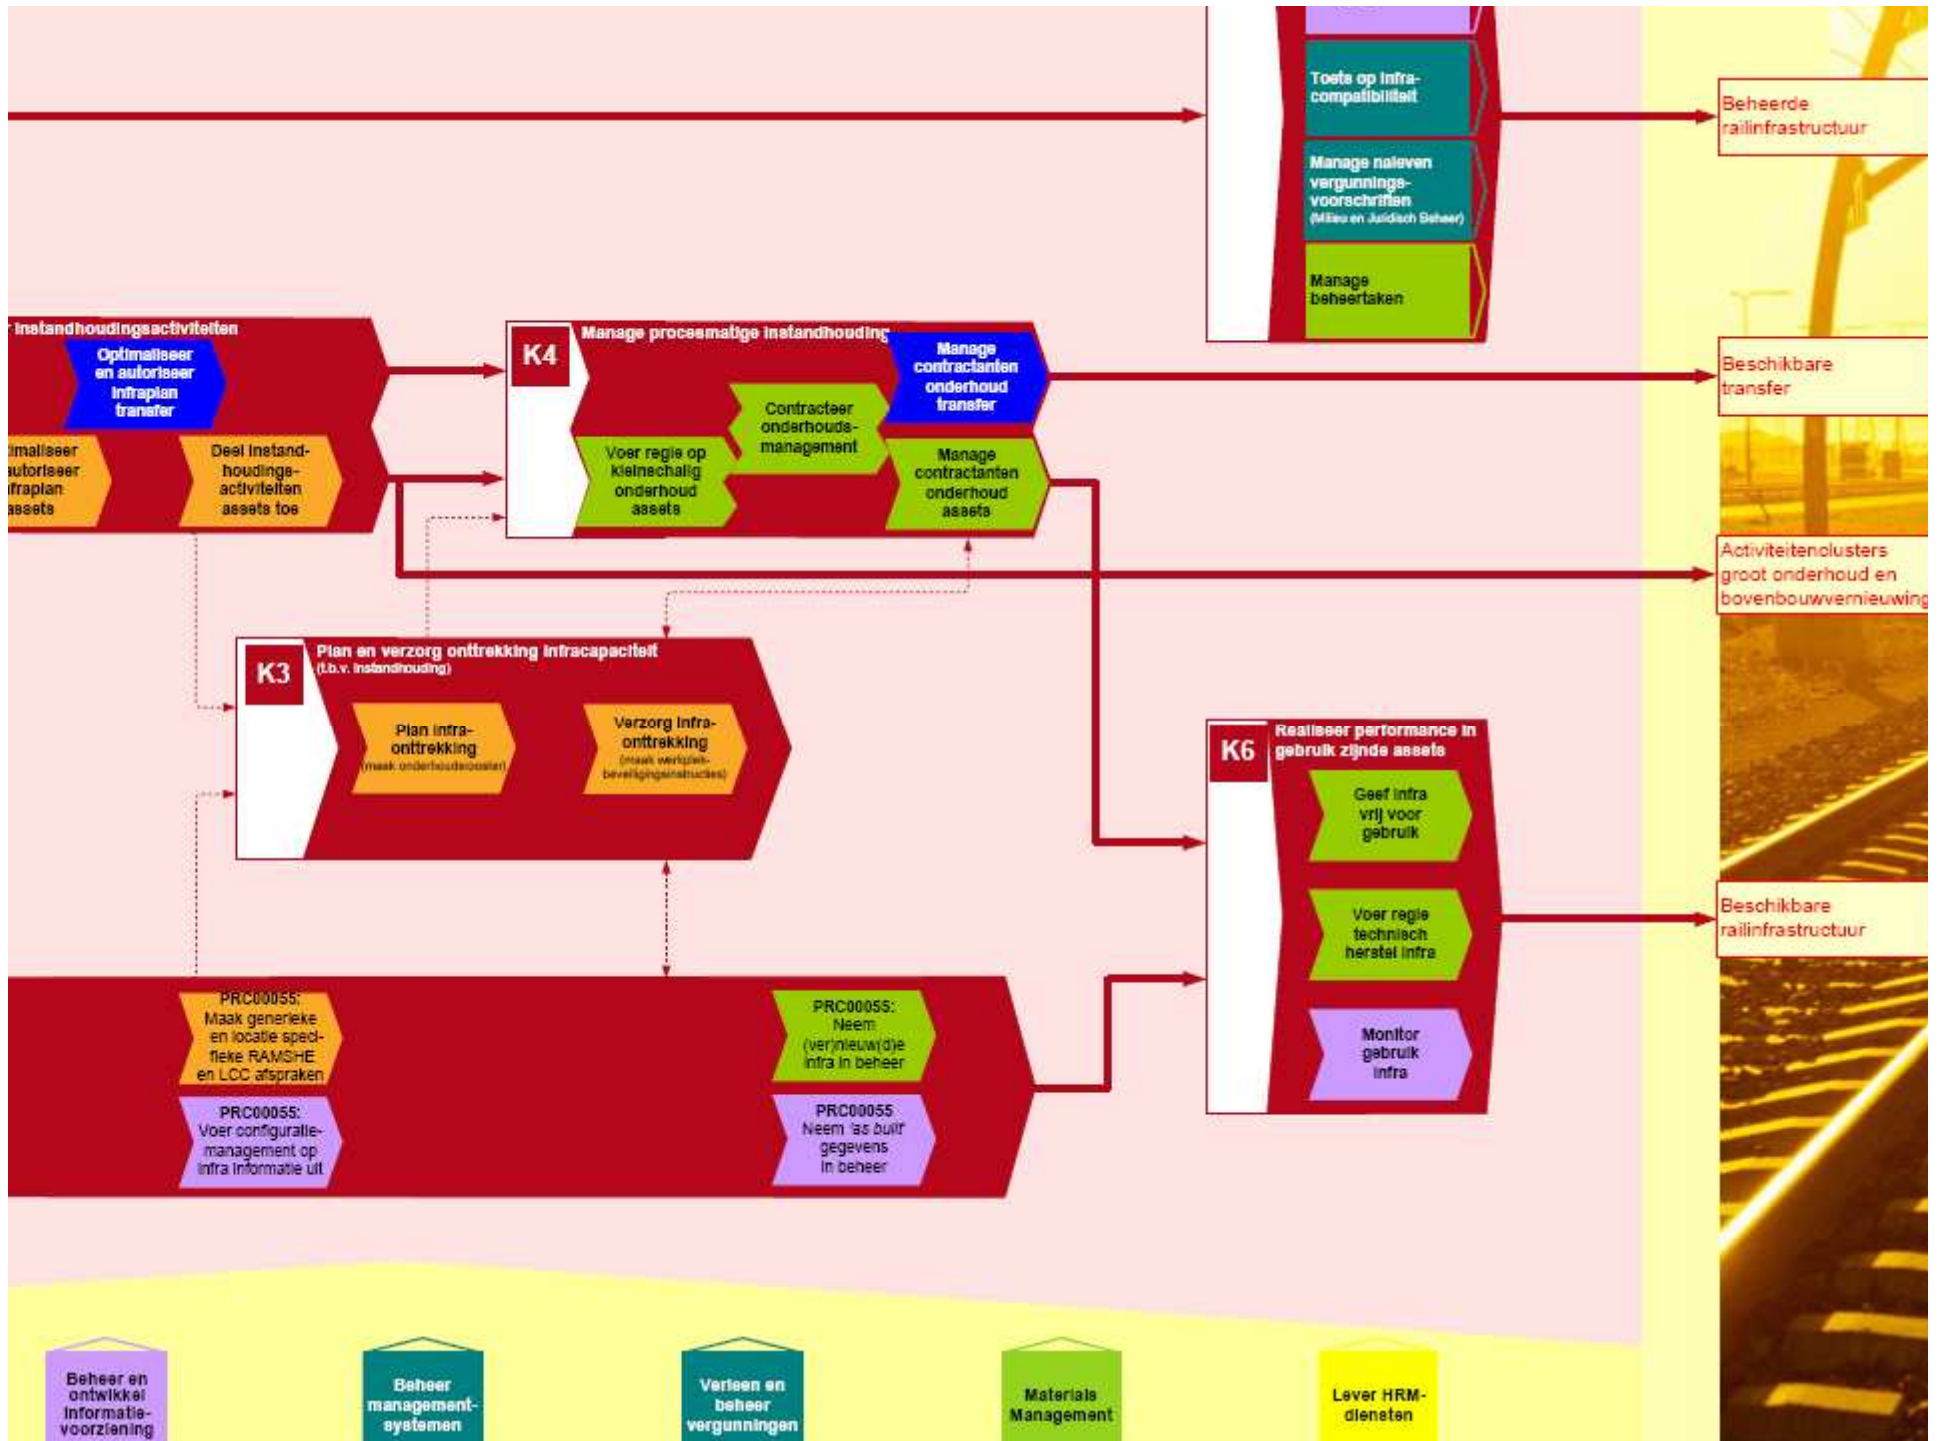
Toets op infra-compatibiliteit

Manage naleven vergunnings-voorschriften (Milieu en Juridisch Beheer)

Manage beheertaken

Beheerde railinfrastructuur

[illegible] instandhoudingsactiviteiten

Optimaliseer en autoriseer infraplan transfer

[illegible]imaliseer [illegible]autoriseer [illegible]fraplan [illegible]assets

Deel instand-houdings-activiteiten assets toe

K4

Manage procesmatige instandhouding

Manage contractanten onderhoud transfer

Contracteer onderhouds-management

Voer regie op kleinschalig onderhoud assets

Manage contractanten onderhoud assets

Beschikbare transfer

Activiteitenclusters groot onderhoud en bovenbouwvernieuwing

K3

Plan en verzorg onttrekking infracapaciteit (t.b.v. instandhouding)

Plan infra-onttrekking (maak onderhoudsrooster)

Verzorg infra-onttrekking (maak werkplek-beveiligingsinstructies)

K6

Realiseer performance in gebruik zijnde assets

Geef infra vrij voor gebruik

Voer regie technisch herstel infra

Monitor gebruik infra

Beschikbare railinfrastructuur

PRC00055: Maak generieke en locatie speci-fieke RAMSHE en LCC afspraken

PRC00055: Voer configuratie-management op infra informatie uit

PRC00055: Neem (ver)nieuw(d)e infra in beheer

PRC00055 Neem 'as built' gegevens in beheer

Beheer en ontwikkel informatie-voorziening

Beheer management-systemen

Verleen en beheer vergunningen

Materials Management

Lever HRM-diensten